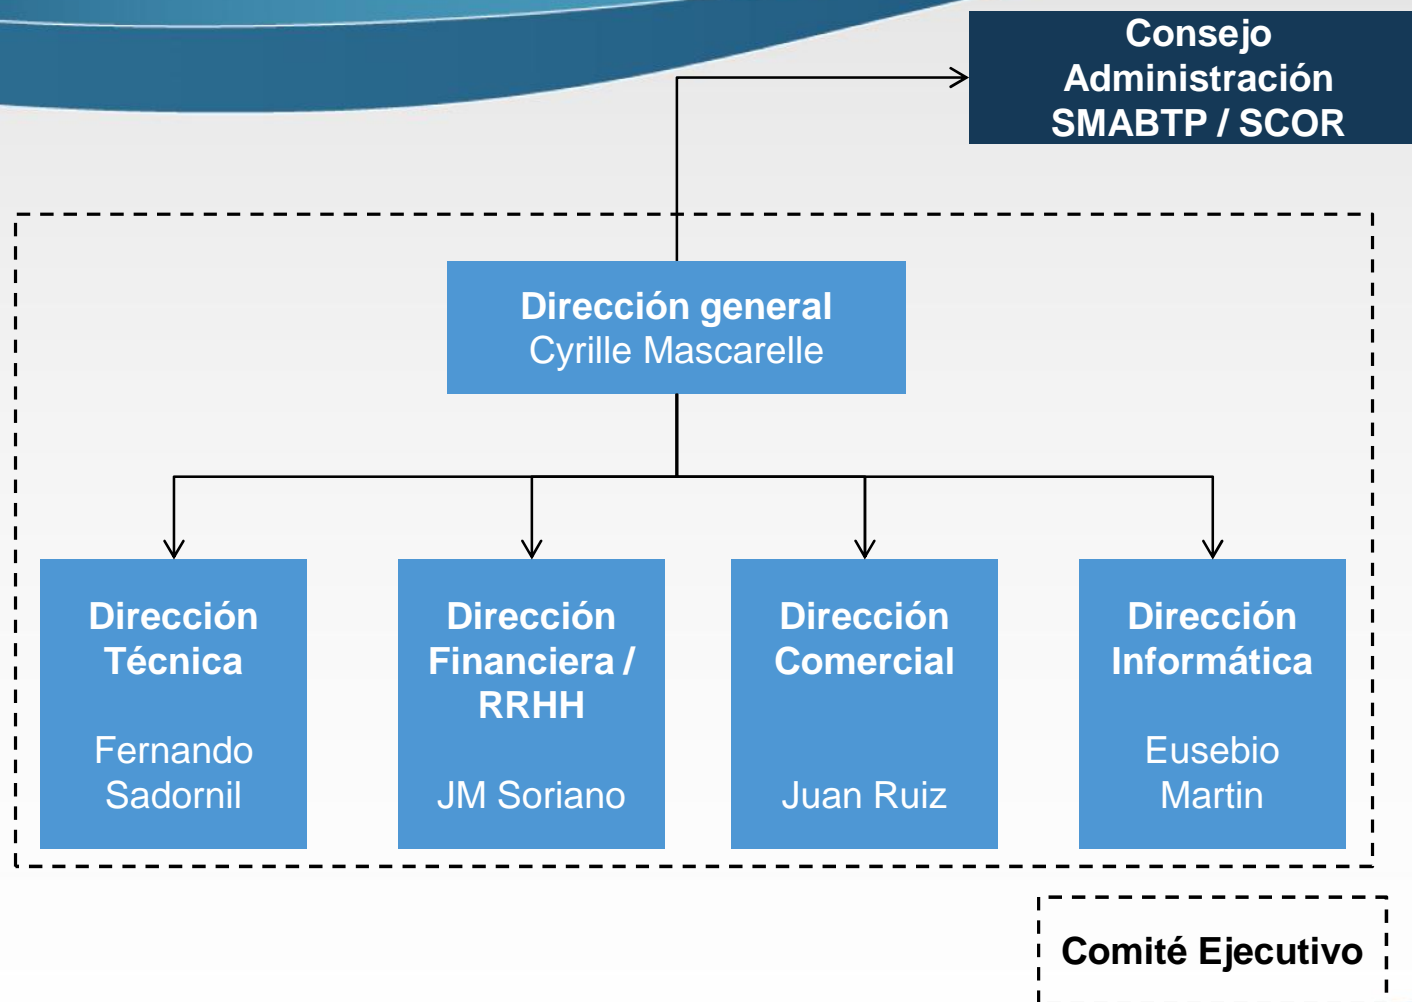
Consejo Administración SMABTP / SCOR

Dirección general
Cyrille Mascarelle

Dirección Técnica

Fernando Sadornil

Dirección Financiera / RRHH

JM Soriano

Dirección Comercial

Juan Ruiz

Dirección Informática

Eusebio Martin

Comité Ejecutivo